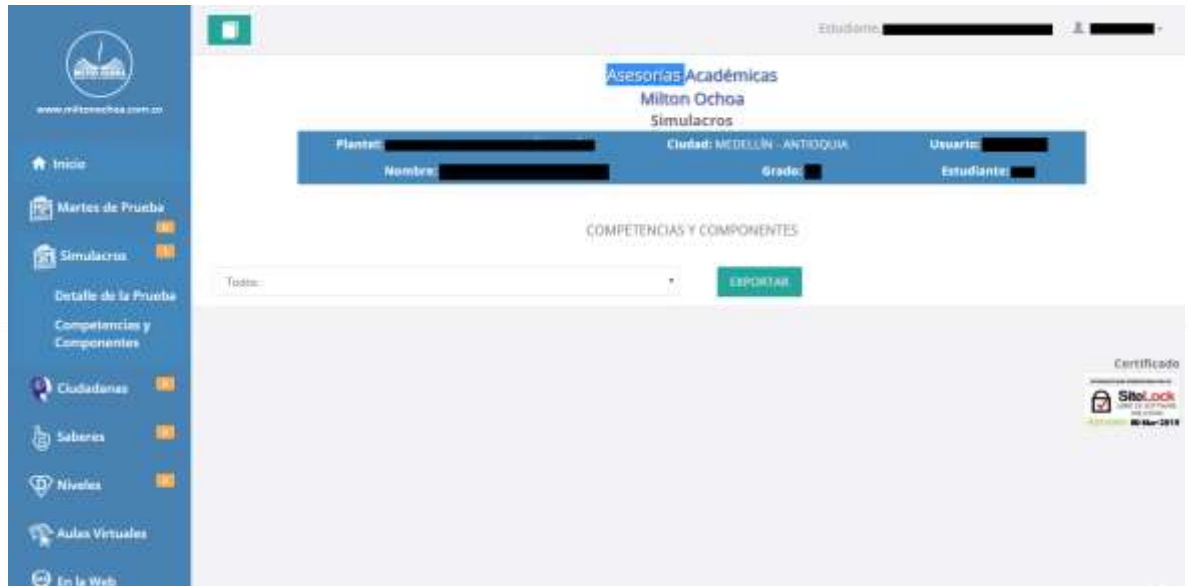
www.miltonochoa.com.co

Inicio

Martes de Prueba

Simulacros

Detalle de la Prueba

Competencias y Componentes

Ciudadanas

Saberes

Niveles

Aulas Virtuales

En la Web

Estudiante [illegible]

Asesorías Académicas
Milton Ochoa
Simulacros

| Plantel: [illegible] | Ciudad: MEDELLÍN - ANTIOQUIA | Usuario: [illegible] |
|---|---|---|
| Nombre: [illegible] | Grado: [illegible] | Estudiante: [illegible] |

COMPETENCIAS Y COMPONENTES

Todos

EXPORTAR

Certificado

SiteLock

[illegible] 2019